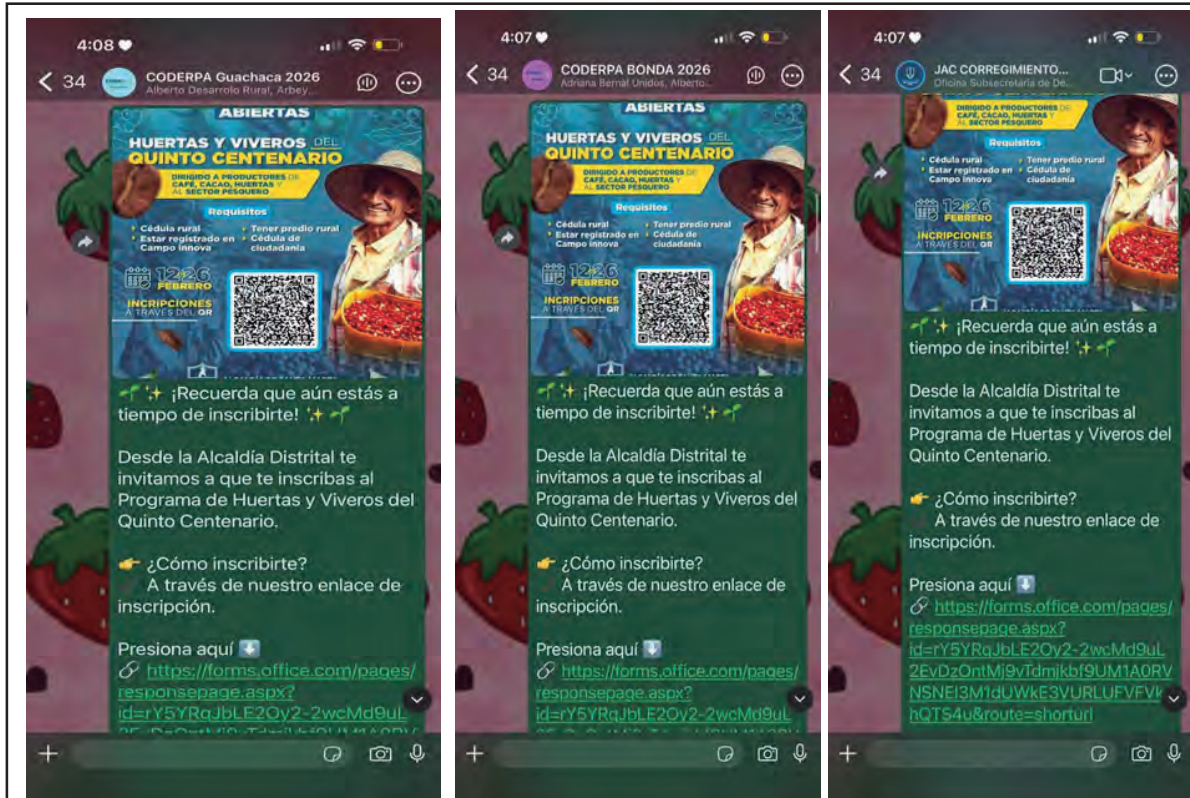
4:08
34
CODERPA Guachaca 2026
Alberto Desarrollo Rural, Arbey...

ABIERTAS
HUERTAS Y VIVEROS DEL QUINTO CENTENARIO
DIRIGIDO A PRODUCTORES DE CAFÉ, CACAO, HUERTAS Y AL SECTOR PESQUERO
Requisitos
Cédula rural
Estar registrado en Campo innova
Tener predio rural
Cédula de ciudadanía
12-26 FEBRERO
INCRIPCIONES A TRAVÉS DEL QR

🌱✨ ¡Recuerda que aún estás a tiempo de inscribirte! ✨🌱

Desde la Alcaldía Distrital te invitamos a que te inscribas al Programa de Huertas y Viveros del Quinto Centenario.

👉 ¿Cómo inscribirte?
A través de nuestro enlace de inscripción.

Presiona aquí ⬇️
🔗 https://forms.office.com/pages/responsepage.aspx?id=rY5YRqJbLE2Oy2-2wcMd9uL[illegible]

+

4:07
34
CODERPA BONDA 2026
Adriana Bernal Unidos, Alberto...

ABIERTAS
HUERTAS Y VIVEROS DEL QUINTO CENTENARIO
DIRIGIDO A PRODUCTORES DE CAFÉ, CACAO, HUERTAS Y AL SECTOR PESQUERO
Requisitos
Cédula rural
Estar registrado en Campo innova
Tener predio rural
Cédula de ciudadanía
12-26 FEBRERO
INCRIPCIONES A TRAVÉS DEL QR

🌱✨ ¡Recuerda que aún estás a tiempo de inscribirte! ✨🌱

Desde la Alcaldía Distrital te invitamos a que te inscribas al Programa de Huertas y Viveros del Quinto Centenario.

👉 ¿Cómo inscribirte?
A través de nuestro enlace de inscripción.

Presiona aquí ⬇️
🔗 https://forms.office.com/pages/responsepage.aspx?id=rY5YRqJbLE2Oy2-2wcMd9uL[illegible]

+

4:07
34
JAC CORREGIMIENTO...
Oficina Subsecretaría de De...

DIRIGIDO A PRODUCTORES DE CAFÉ, CACAO, HUERTAS Y AL SECTOR PESQUERO
Requisitos
Cédula rural
Estar registrado en Campo innova
Tener predio rural
Cédula de ciudadanía
12-26 FEBRERO
INCRIPCIONES A TRAVÉS DEL QR

🌱✨ ¡Recuerda que aún estás a tiempo de inscribirte! ✨🌱

Desde la Alcaldía Distrital te invitamos a que te inscribas al Programa de Huertas y Viveros del Quinto Centenario.

👉 ¿Cómo inscribirte?
A través de nuestro enlace de inscripción.

Presiona aquí ⬇️
🔗 https://forms.office.com/pages/responsepage.aspx?id=rY5YRqJbLE2Oy2-2wcMd9uL2EvDzOntMj9vTdmjkbf9UM1A0RVNSNEI3M1dUWkE3VURLUFVFVkhQTS4u&route=shorturl

+